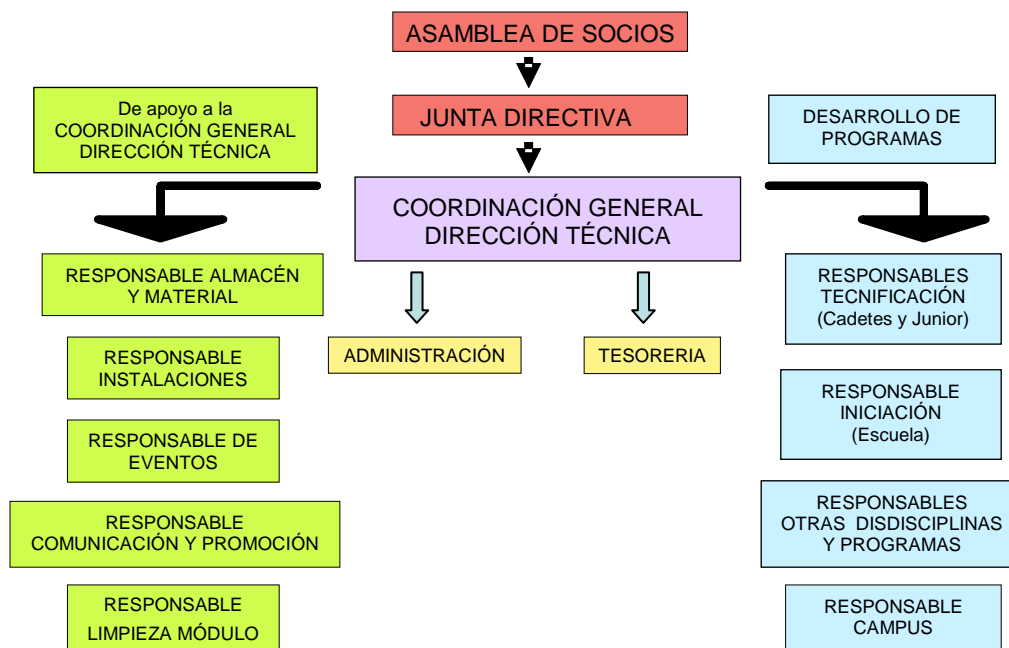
ASAMBLEA DE SOCIOS

JUNTA DIRECTIVA

De apoyo a la COORDINACIÓN GENERAL DIRECCIÓN TÉCNICA

DESARROLLO DE PROGRAMAS

COORDINACIÓN GENERAL DIRECCIÓN TÉCNICA

RESPONSABLE ALMACÉN Y MATERIAL

RESPONSABLE INSTALACIONES

RESPONSABLE DE EVENTOS

RESPONSABLE COMUNICACIÓN Y PROMOCIÓN

RESPONSABLE LIMPIEZA MÓDULO

ADMINISTRACIÓN

TESORERIA

RESPONSABLES TECNIFICACIÓN (Cadetes y Junior)

RESPONSABLE INICIACIÓN (Escuela)

RESPONSABLES OTRAS DISDISCIPLINAS Y PROGRAMAS

RESPONSABLE CAMPUS